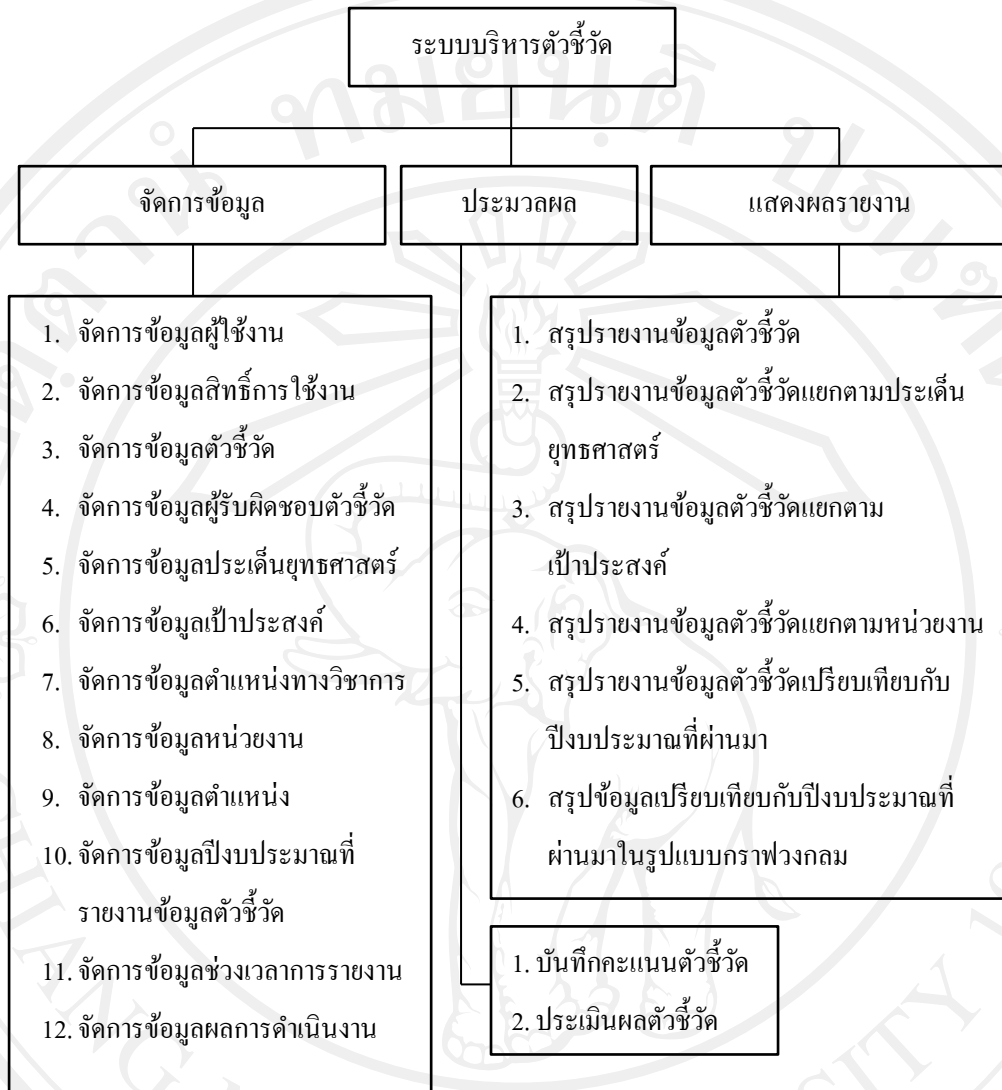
ระบบบริหารตัวชี้วัด

จัดการข้อมูล

ประมวลผล

แสดงผลรายงาน

1. จัดการข้อมูลผู้ใช้งาน
2. จัดการข้อมูลสิทธิ์การใช้งาน
3. จัดการข้อมูลตัวชี้วัด
4. จัดการข้อมูลผู้รับผิดชอบตัวชี้วัด
5. จัดการข้อมูลประเด็นยุทธศาสตร์
6. จัดการข้อมูลเป้าประสงค์
7. จัดการข้อมูลตำแหน่งทางวิชาการ
8. จัดการข้อมูลหน่วยงาน
9. จัดการข้อมูลตำแหน่ง
10. จัดการข้อมูลปีงบประมาณที่รายงานข้อมูลตัวชี้วัด
11. จัดการข้อมูลช่วงเวลาการรายงาน
12. จัดการข้อมูลผลการดำเนินงาน

1. สรุปรายงานข้อมูลตัวชี้วัด
2. สรุปรายงานข้อมูลตัวชี้วัดแยกตามประเด็นยุทธศาสตร์
3. สรุปรายงานข้อมูลตัวชี้วัดแยกตามเป้าประสงค์
4. สรุปรายงานข้อมูลตัวชี้วัดแยกตามหน่วยงาน
5. สรุปรายงานข้อมูลตัวชี้วัดเปรียบเทียบกับปีงบประมาณที่ผ่านมา
6. สรุปข้อมูลเปรียบเทียบกับปีงบประมาณที่ผ่านมาในรูปแบบกราฟวงกลม

1. บันทึกคะแนนตัวชี้วัด
2. ประเมินผลตัวชี้วัด